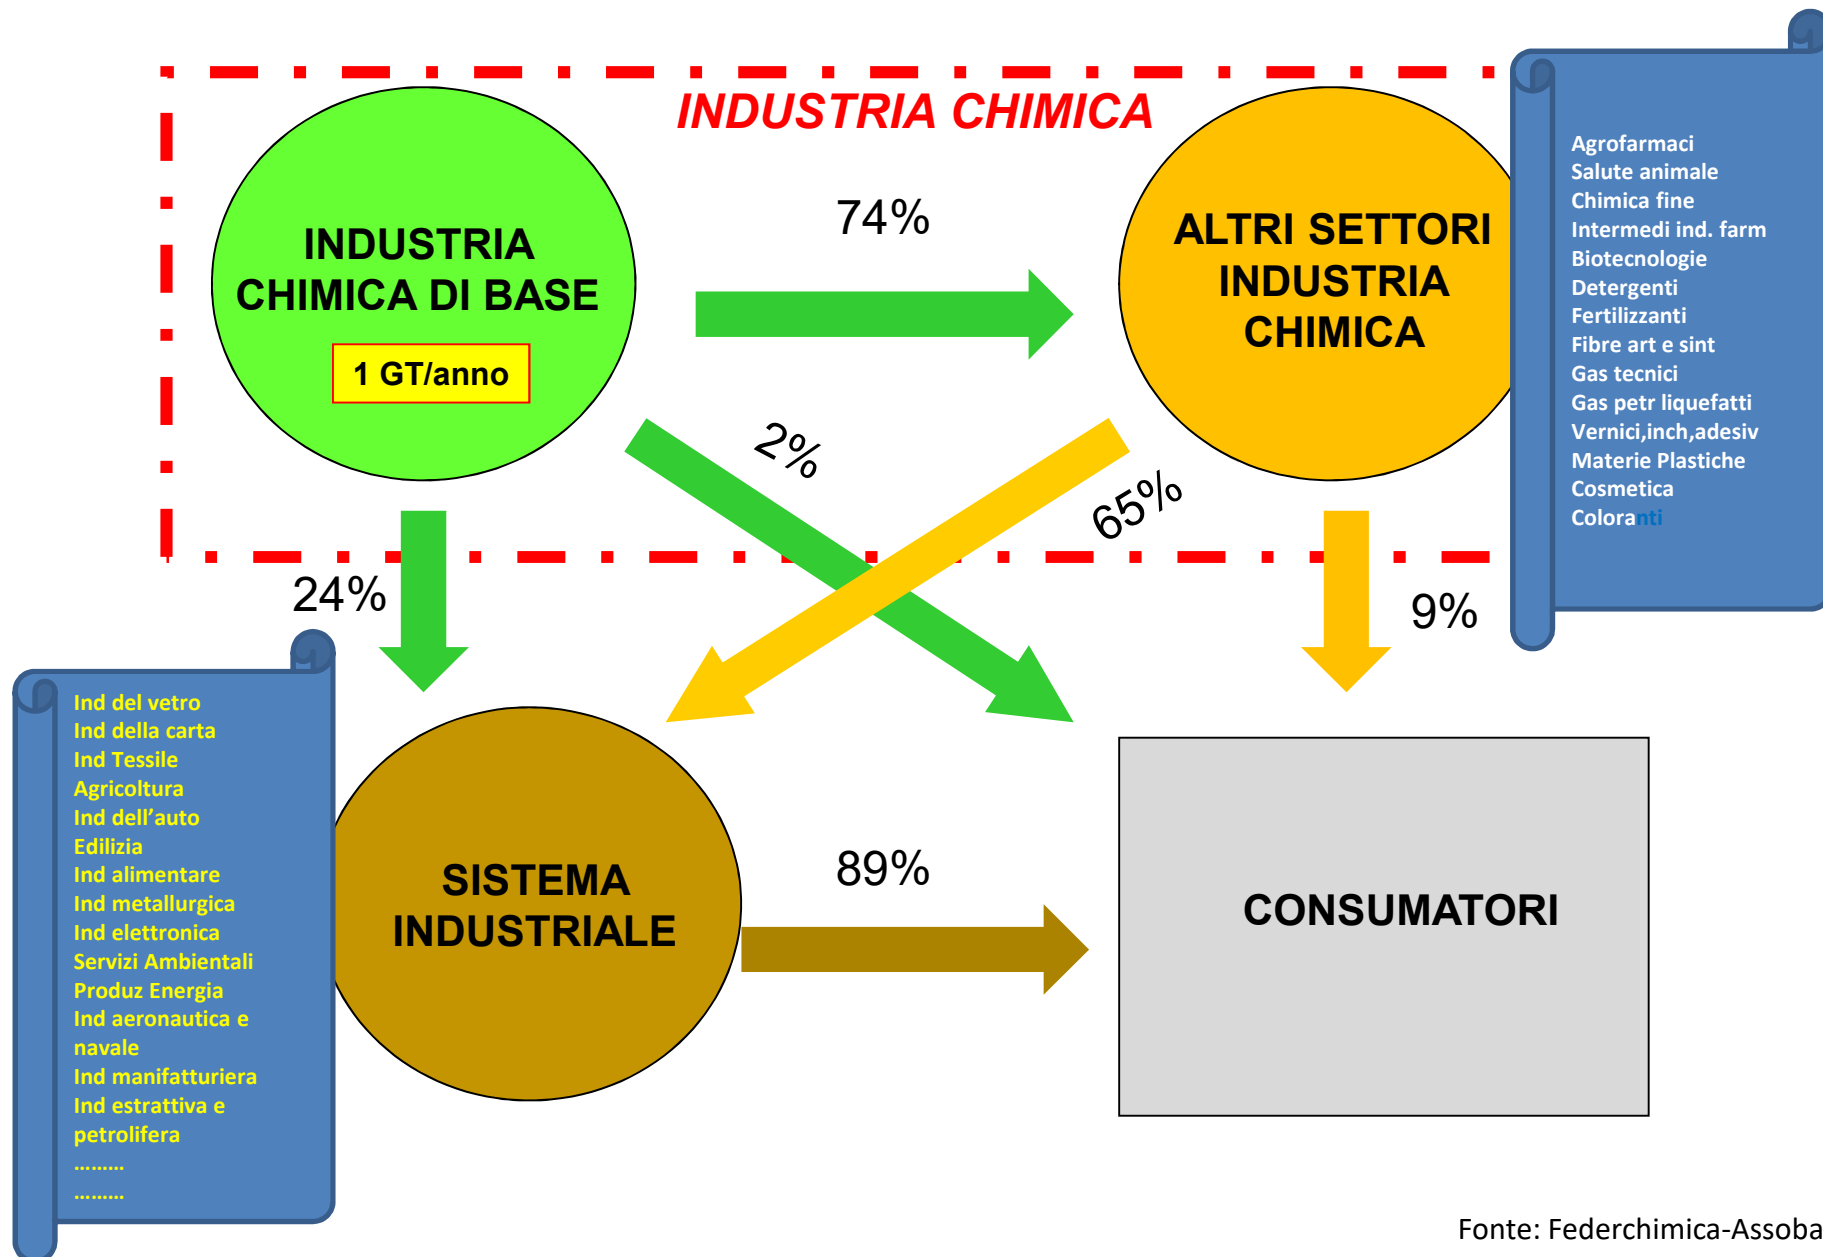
INDUSTRIA CHIMICA

INDUSTRIA CHIMICA DI BASE

1 GT/anno

74%

ALTRI SETTORI INDUSTRIA CHIMICA

Agrofarmaci
Salute animale
Chimica fine
Intermedi ind. farm
Biotecnologie
Detergenti
Fertilizzanti
Fibre art e sint
Gas tecnici
Gas petr liquefatti
Vernici,inch,adesiv
Materie Plastiche
Cosmetica
Coloranti

2%

65%

24%

9%

Ind del vetro
Ind della carta
Ind Tessile
Agricoltura
Ind dell'auto
Edilizia
Ind alimentare
Ind metallurgica
Ind elettronica
Servizi Ambientali
Produz Energia
Ind aeronautica e navale
Ind manifatturiera
Ind estrattiva e petrolifera
………
………

SISTEMA INDUSTRIALE

89%

CONSUMATORI

Fonte: Federchimica-Assoba